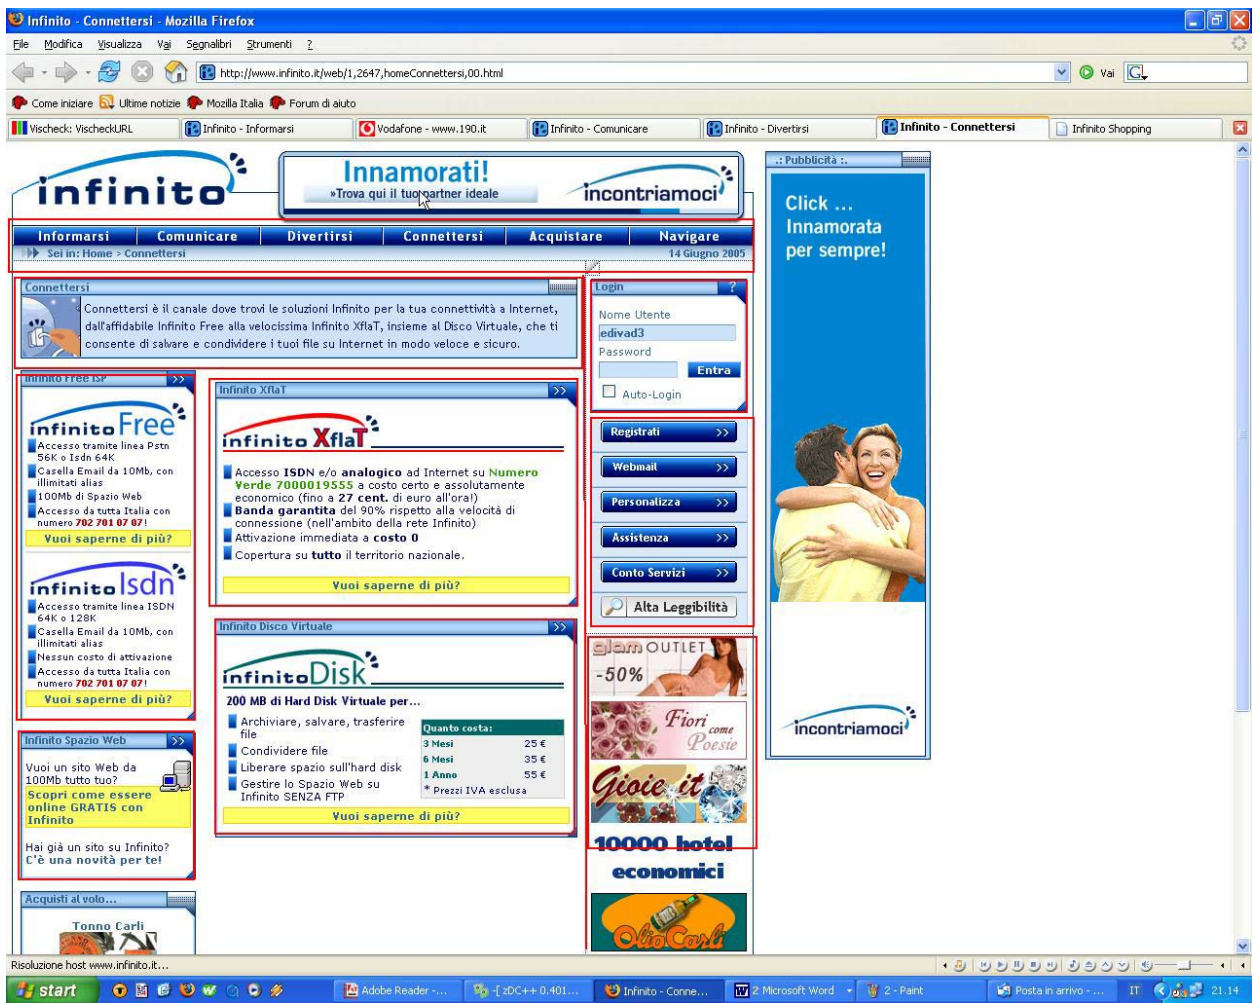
Infinito - Connettersi - Mozilla Firefox

File Modifica Visualizza Vai Segnalibri Strumenti ?

http://www.infinito.it/web/1,2647,homeConnettersi,00.html

Vai

Come iniziare Ultime notizie Mozilla Italia Forum di aiuto

Vischeck: VischeckURL | Infinito - Informarsi | Vodafone - www.190.it | Infinito - Comunicare | Infinito - Divertirsi | Infinito - Connettersi | Infinito Shopping

infinito

Innamorati!
»Trova qui il tuo partner ideale
incontriamoci

Informarsi Comunicare Divertirsi Connettersi Acquistare Navigare

Sei in: Home > Connettersi 14 Giugno 2005

Connettersi

Connettersi è il canale dove trovi le soluzioni Infinito per la tua connettività a Internet, dall'affidabile Infinito Free alla velocissima Infinito XflaT, insieme al Disco Virtuale, che ti consente di salvare e condividere i tuoi file su Internet in modo veloce e sicuro.

Infinito Free ISP

infinito Free

Accesso tramite linea Pstn 56K o Isdn 64K
Casella Email da 10Mb, con illimitati alias
100Mb di Spazio Web
Accesso da tutta Italia con numero 702 701 07 07!

Vuoi saperne di più?

infinito Isdn

Accesso tramite linea ISDN 64K o 128K
Casella Email da 10Mb, con illimitati alias
Nessun costo di attivazione
Accesso da tutta Italia con numero 702 701 07 07!

Vuoi saperne di più?

Infinito Spazio Web

Vuoi un sito Web da 100Mb tutto tuo?
Scopri come essere online GRATIS con Infinito

Hai già un sito su Infinito?
C'è una novità per te!

Acquisti al volo...

Tonno Carli

Infinito XflaT

infinito XflaT

Accesso ISDN e/o analogico ad Internet su Numero Verde 7000019555 a costo certo e assolutamente economico (fino a 27 cent. di euro all'ora!)
Banda garantita del 90% rispetto alla velocità di connessione (nell'ambito della rete Infinito)
Attivazione immediata a costo 0
Copertura su tutto il territorio nazionale.

Vuoi saperne di più?

Infinito Disco Virtuale

infinito Disk

200 MB di Hard Disk Virtuale per...

Archiviare, salvare, trasferire file
Condividere file
Liberare spazio sull'hard disk
Gestire lo Spazio Web su Infinito SENZA FTP

| Quanto costa: | |
|---|---|
| 3 Mesi | 25 € |
| 6 Mesi | 35 € |
| 1 Anno | 55 € |

* Prezzi IVA esclusa

Vuoi saperne di più?

Login

Nome Utente
edivad3
Password
Entra
Auto-Login

Registrati
Webmail
Personalizza
Assistenza
Conto Servizi
Alta Leggibilità

glam OUTLET
-50%

Fiori come Poesie

Gioie.it

10000 hotel economici

Olio Carli

.: Pubblicità :.

Click ...
Innamorata per sempre!

incontriamoci

Risoluzione host www.infinito.it...

start | Adobe Reader -... | [zDC++ 0.401... | Infinito - Conne... | 2 Microsoft Word | 2 - Paint | Posta in arrivo - ... | IT | 21.14